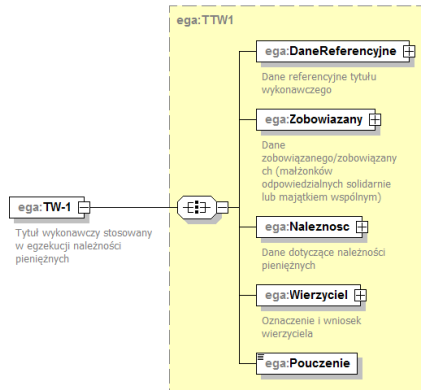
ega:TTW1

ega:TW-1

Tytuł wykonawczy stosowany w egzekucji należności pieniężnych

ega:DaneReferencyjne

Dane referencyjne tytułu wykonawczego

ega:Zobowiazany

Dane zobowiązanego/zobowiązanych (małżonków odpowiedzialnych solidarnie lub majątkiem wspólnym)

ega:Naleznosc

Dane dotyczące należności pieniężnych

ega:Wierzyciel

Oznaczenie i wniosek wierzyciela

ega:Pouczenie